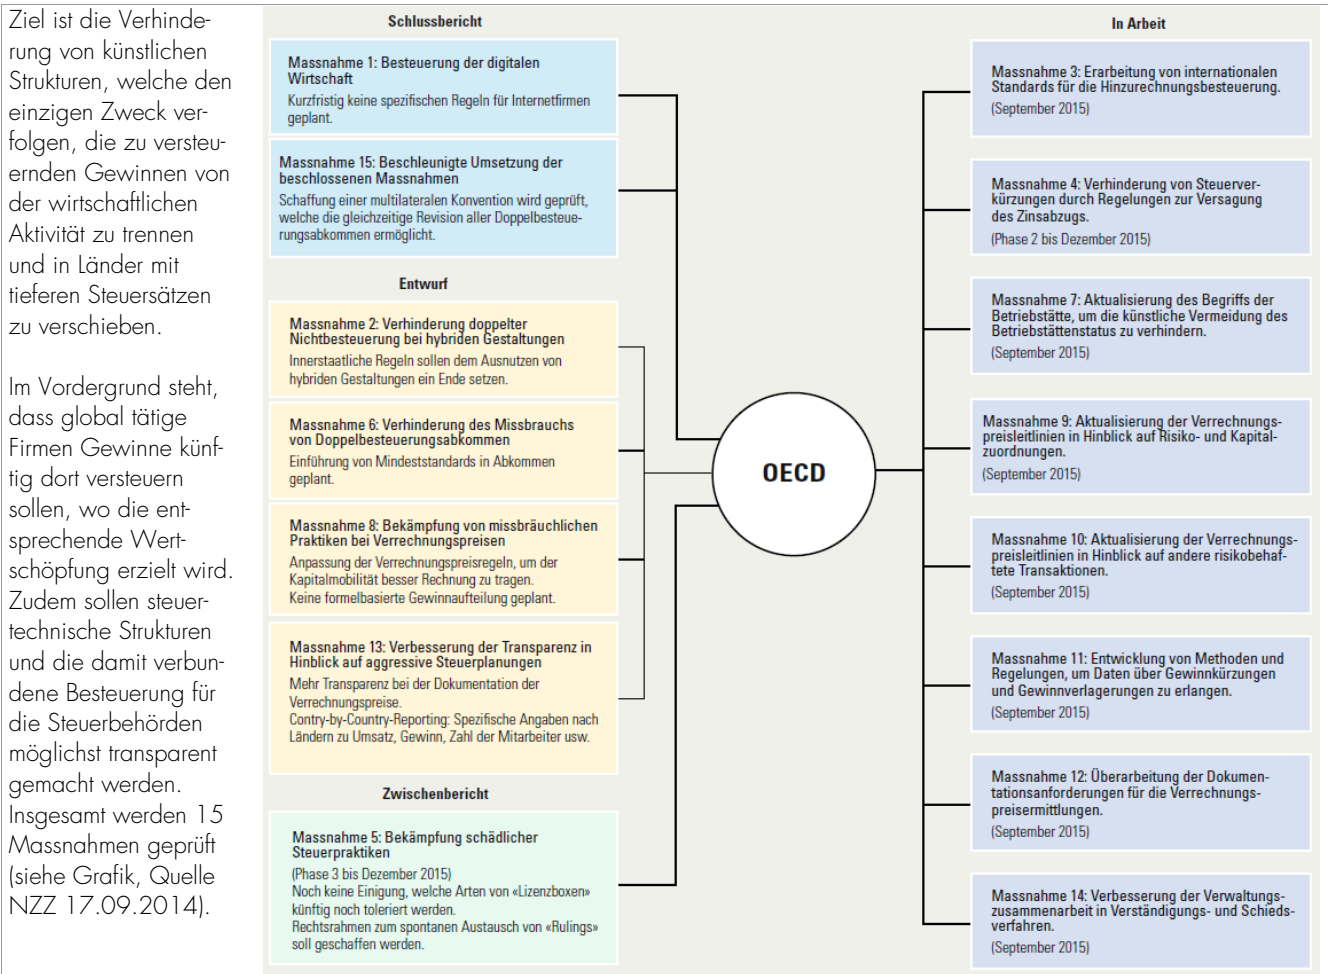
Ziel ist die Verhinderung von künstlichen Strukturen, welche den einzigen Zweck verfolgen, die zu versteuernden Gewinnen von der wirtschaftlichen Aktivität zu trennen und in Länder mit tieferen Steuersätzen zu verschieben.

Im Vordergrund steht, dass global tätige Firmen Gewinne künftig dort versteuern sollen, wo die entsprechende Wertschöpfung erzielt wird. Zudem sollen steuertechnische Strukturen und die damit verbundene Besteuerung für die Steuerbehörden möglichst transparent gemacht werden. Insgesamt werden 15 Massnahmen geprüft (siehe Grafik, Quelle NZZ 17.09.2014).

Schlussbericht

Massnahme 1: Besteuerung der digitalen Wirtschaft
Kurzfristig keine spezifischen Regeln für Internetfirmen geplant.

Massnahme 15: Beschleunigte Umsetzung der beschlossenen Massnahmen
Schaffung einer multilateralen Konvention wird geprüft, welche die gleichzeitige Revision aller Doppelbesteuerungsabkommen ermöglicht.

Entwurf

Massnahme 2: Verhinderung doppelter Nichtbesteuerung bei hybriden Gestaltungen
Innerstaatliche Regeln sollen dem Ausnutzen von hybriden Gestaltungen ein Ende setzen.

Massnahme 6: Verhinderung des Missbrauchs von Doppelbesteuerungsabkommen
Einführung von Mindeststandards in Abkommen geplant.

Massnahme 8: Bekämpfung von missbräuchlichen Praktiken bei Verrechnungspreisen
Anpassung der Verrechnungspreisregeln, um der Kapitalmobilität besser Rechnung zu tragen.
Keine formelbasierte Gewinnaufteilung geplant.

Massnahme 13: Verbesserung der Transparenz in Hinblick auf aggressive Steuerplanungen
Mehr Transparenz bei der Dokumentation der Verrechnungspreise.
Contry-by-Country-Reporting: Spezifische Angaben nach Ländern zu Umsatz, Gewinn, Zahl der Mitarbeiter usw.

Zwischenbericht

Massnahme 5: Bekämpfung schädlicher Steuerpraktiken
(Phase 3 bis Dezember 2015)
Noch keine Einigung, welche Arten von «Lizenzboxen» künftig noch toleriert werden.
Rechtsrahmen zum spontanen Austausch von «Rulings» soll geschaffen werden.

OECD

In Arbeit

Massnahme 3: Erarbeitung von internationalen Standards für die Hinzurechnungsbesteuerung.
(September 2015)

Massnahme 4: Verhinderung von Steuerverkürzungen durch Regelungen zur Versagung des Zinsabzugs.
(Phase 2 bis Dezember 2015)

Massnahme 7: Aktualisierung des Begriffs der Betriebstätte, um die künstliche Vermeidung des Betriebstättenstatus zu verhindern.
(September 2015)

Massnahme 9: Aktualisierung der Verrechnungspreisleitlinien in Hinblick auf Risiko- und Kapitalzuordnungen.
(September 2015)

Massnahme 10: Aktualisierung der Verrechnungspreisleitlinien in Hinblick auf andere risikobehaftete Transaktionen.
(September 2015)

Massnahme 11: Entwicklung von Methoden und Regelungen, um Daten über Gewinnkürzungen und Gewinnverlagerungen zu erlangen.
(September 2015)

Massnahme 12: Überarbeitung der Dokumentationsanforderungen für die Verrechnungspreisermittlungen.
(September 2015)

Massnahme 14: Verbesserung der Verwaltungszusammenarbeit in Verständigungs- und Schiedsverfahren.
(September 2015)